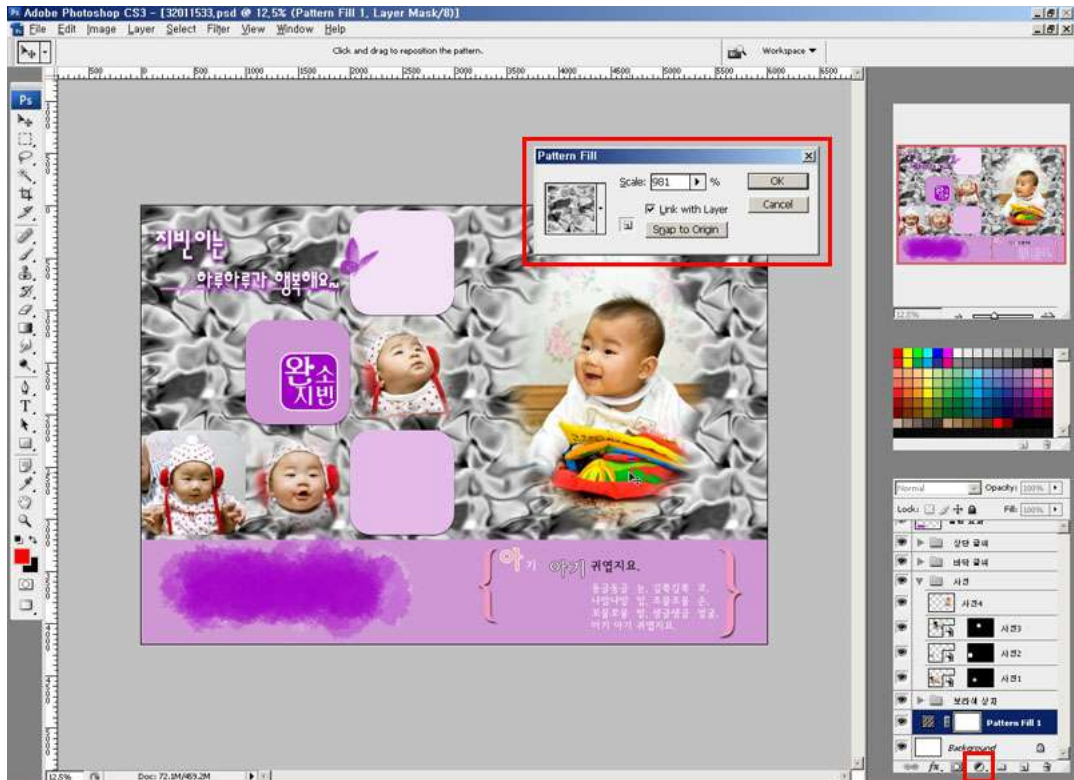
Adobe Photoshop CS3 - [32011533.psd @ 12,5% (Pattern Fill 1, Layer Mask/8)]
File Edit Image Layer Select Filter View Window Help
Click and drag to reposition the pattern.
Workspace ▼

Pattern Fill
Scale: 981 %
OK
Cancel
Link with Layer
Snap to Origin

지빈이는
하루하루가 행복해요~
완소 지빈
아기 아기 귀엽지요.
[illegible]

12.5%
Normal
Opacity: 100%
Lock:
Fill: 100%
상단 글씨
바탕 글씨
사진
사진4
사진3
사진2
사진1
보라색 상자
Pattern Fill 1
Background
12.5%
Doc: 72.1M/469.2M